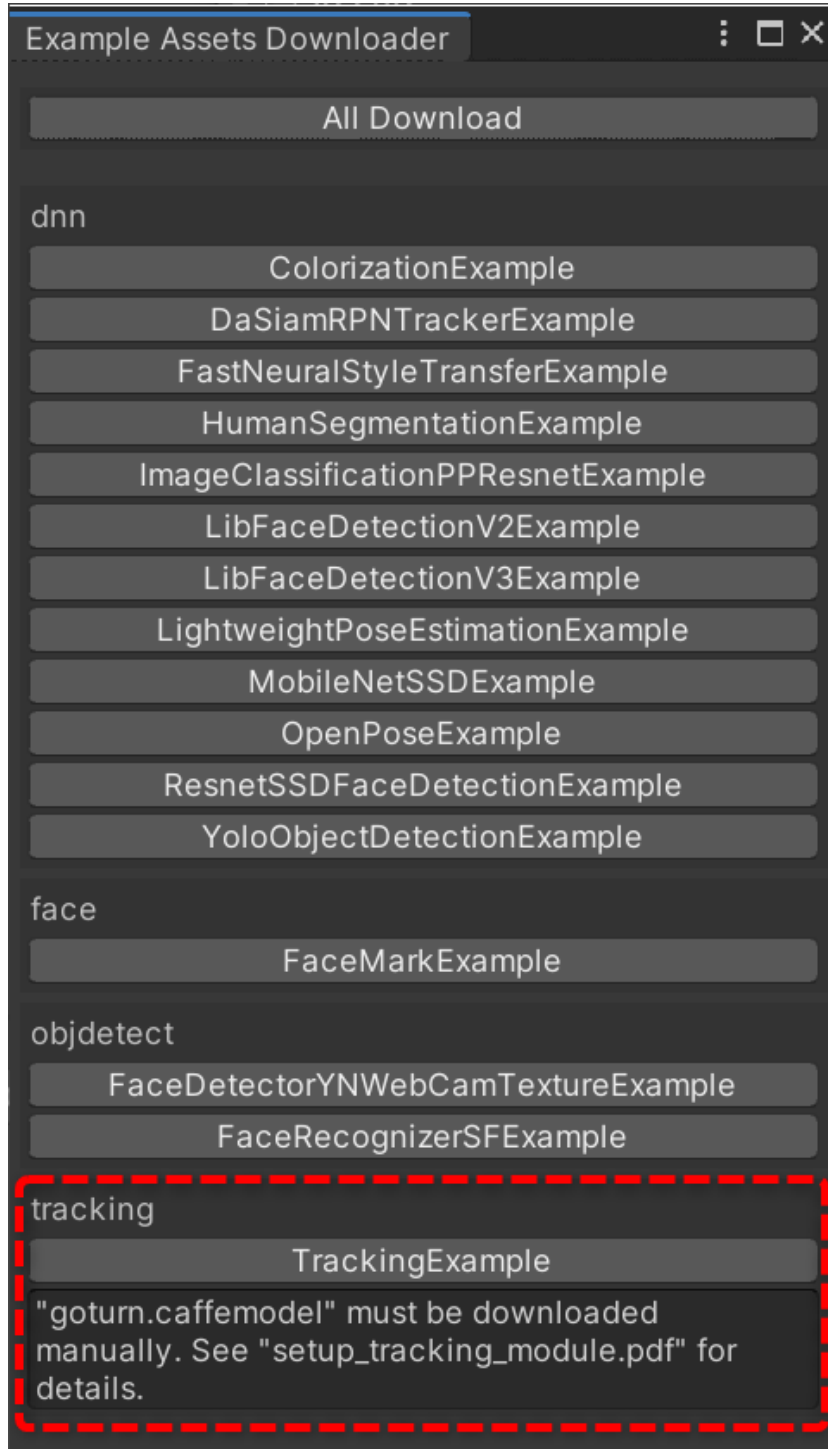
Example Assets Downloader

All Download

dnn

ColorizationExample

DaSiamRPNTrackerExample

FastNeuralStyleTransferExample

HumanSegmentationExample

ImageClassificationPPResnetExample

LibFaceDetectionV2Example

LibFaceDetectionV3Example

LightweightPoseEstimationExample

MobileNetSSDExample

OpenPoseExample

ResnetSSDFaceDetectionExample

YoloObjectDetectionExample

face

FaceMarkExample

objdetect

FaceDetectorYNWebCamTextureExample

FaceRecognizerSFExample

tracking

TrackingExample

"goturn.caffemodel" must be downloaded manually. See "setup_tracking_module.pdf" for details.